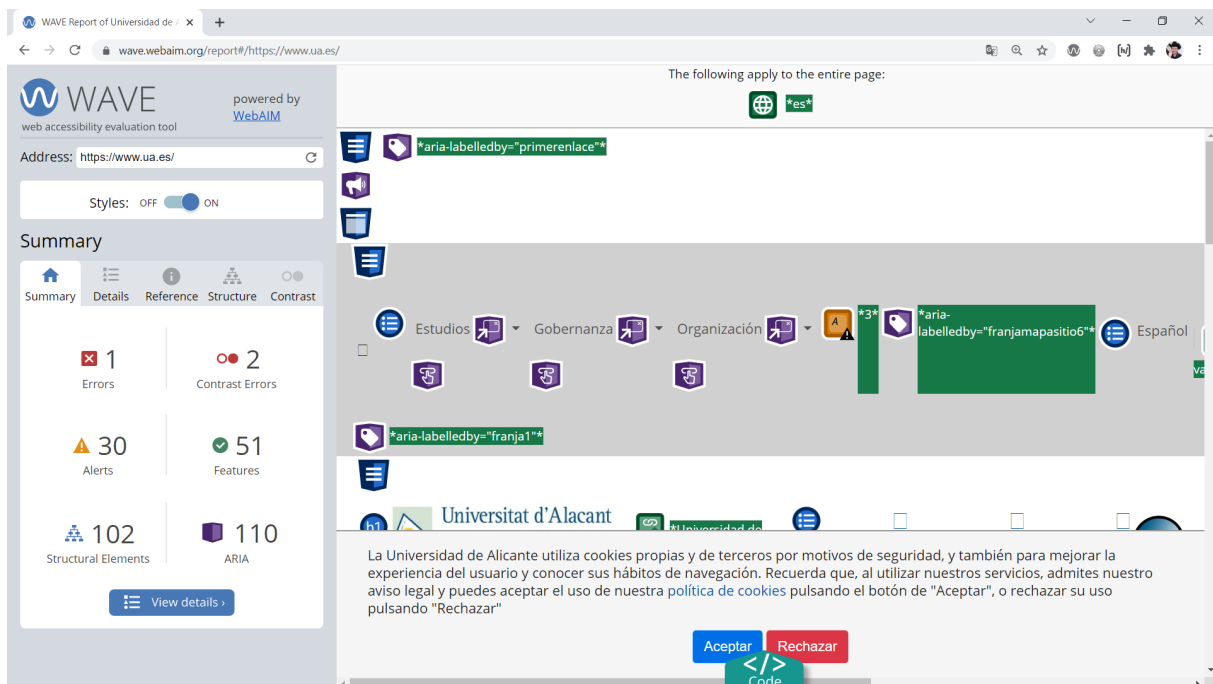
WAVE Report of Universidad de ×

wave.webaim.org/report#/https://www.ua.es/

WAVE
web accessibility evaluation tool

powered by
WebAIM

Address: https://www.ua.es/

Styles: OFF ON

Summary

Summary Details Reference Structure Contrast

1
Errors

2
Contrast Errors

30
Alerts

51
Features

102
Structural Elements

110
ARIA

View details ›

The following apply to the entire page:

*es*

*aria-labelledby="primerenlace"*

Estudios Gobernanza Organización *3* *aria-labelledby="franjamapasitio6"* Español

*aria-labelledby="franja1"*

Universitat d'Alacant

*Universidad de

La Universidad de Alicante utiliza cookies propias y de terceros por motivos de seguridad, y también para mejorar la experiencia del usuario y conocer sus hábitos de navegación. Recuerda que, al utilizar nuestros servicios, admites nuestro aviso legal y puedes aceptar el uso de nuestra política de cookies pulsando el botón de "Aceptar", o rechazar su uso pulsando "Rechazar"

Aceptar Rechazar

</>
Code